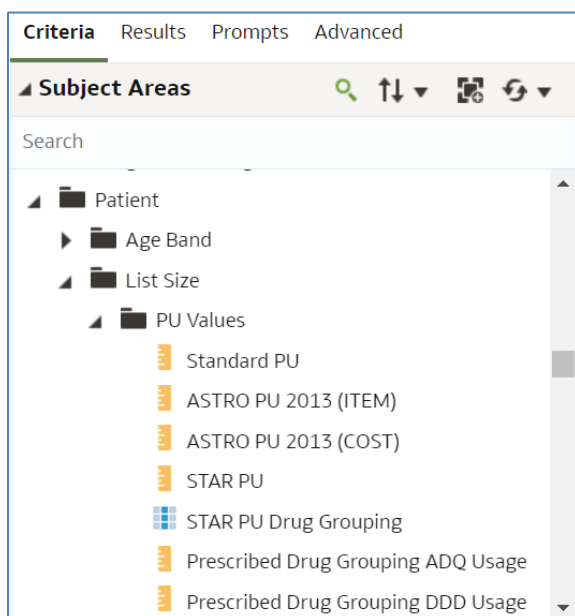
Criteria Results Prompts Advanced

Subject Areas

Search

Patient

Age Band

List Size

PU Values

Standard PU

ASTRO PU 2013 (ITEM)

ASTRO PU 2013 (COST)

STAR PU

STAR PU Drug Grouping

Prescribed Drug Grouping ADQ Usage

Prescribed Drug Grouping DDD Usage